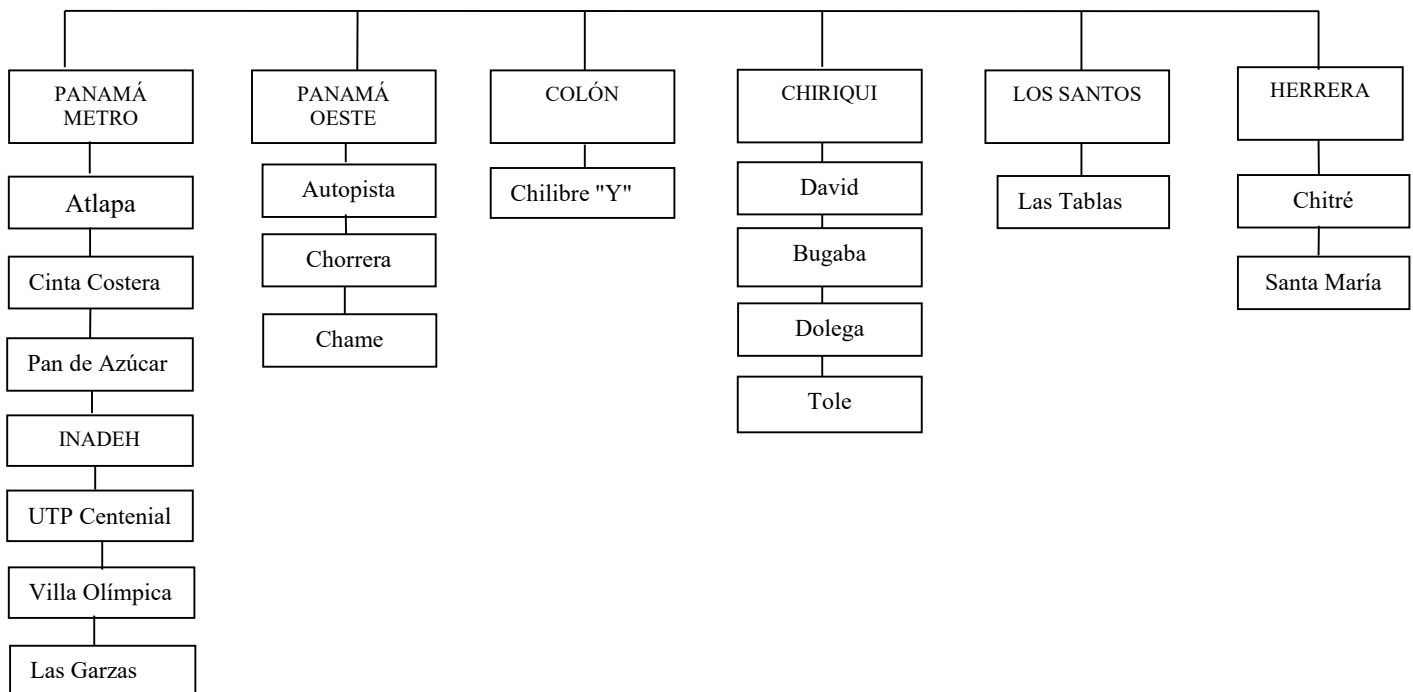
PANAMÁ METRO

Atlapa

Cinta Costera

Pan de Azúcar

INADEH

UTP Centenial

Villa Olímpica

Las Garzas

PANAMÁ OESTE

Autopista

Chorrera

Chame

COLÓN

Chilibre "Y"

CHIRIQUI

David

Bugaba

Dolega

Tole

LOS SANTOS

Las Tablas

HERRERA

Chitré

Santa María